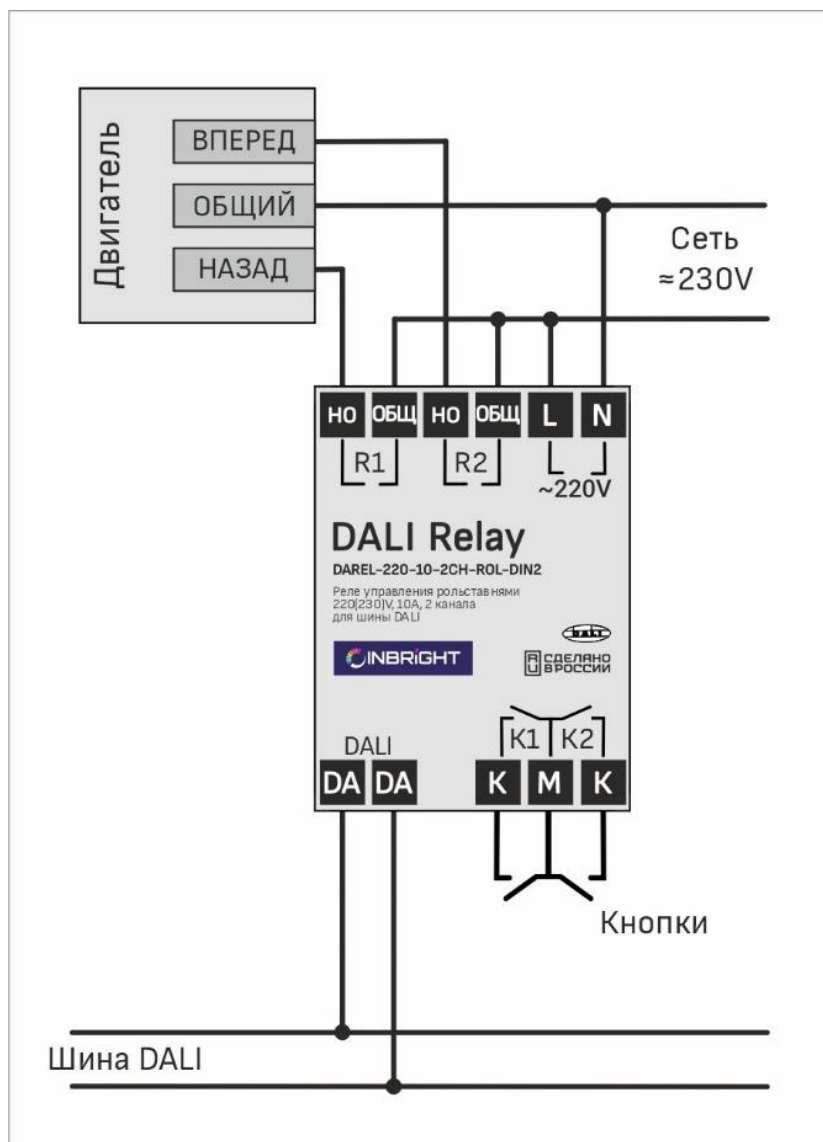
Двигатель

ВПЕРЕД

ОБЩИЙ

НАЗАД

Сеть ≈230V

НО ОБЩ НО ОБЩ L N

R1 R2

~220V

DALI Relay

DAREL-220-10-2CH-ROL-DIN2

Реле управления рольставнями 220(230)V, 10A, 2 канала для шины DALI

DALI

INBRiGHT

СДЕЛАНО В РОССИИ

K1 K2

DALI

DA DA K M K

Кнопки

Шина DALI